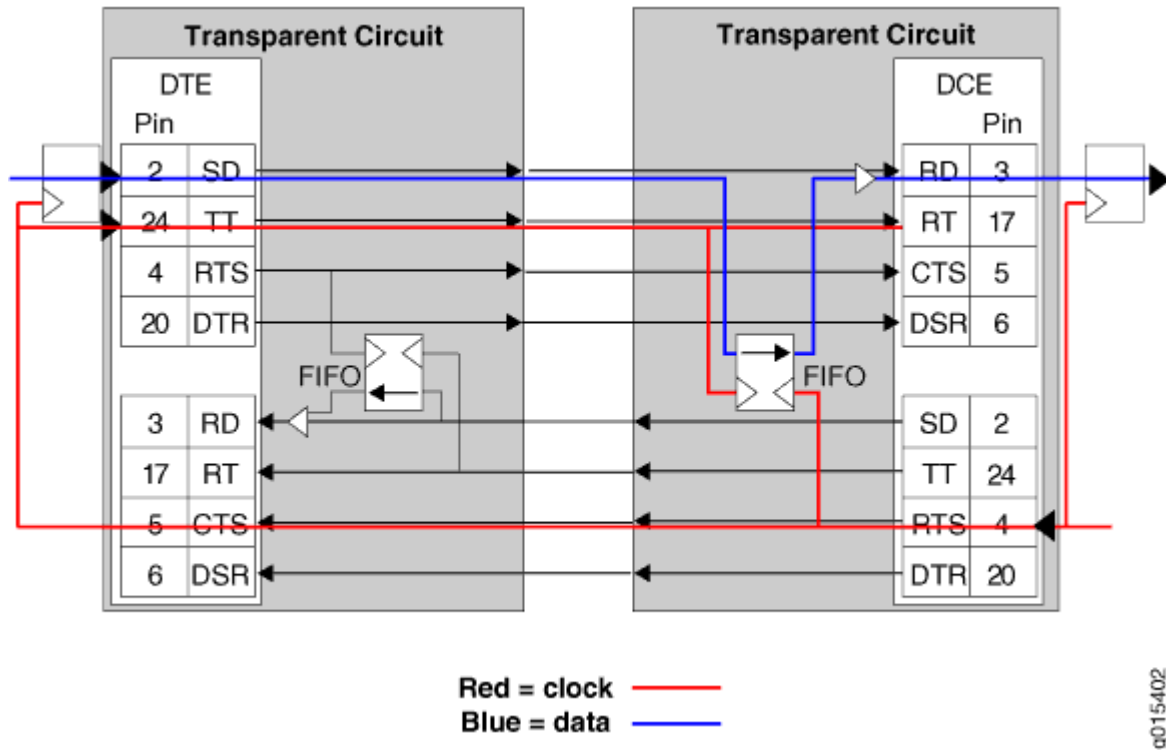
Transparent Circuit

DTE

Pin

| 2 | SD |
|---|---|
| 24 | TT |
| 4 | RTS |
| 20 | DTR |

FIFO

| 3 | RD |
|---|---|
| 17 | RT |
| 5 | CTS |
| 6 | DSR |

Transparent Circuit

DCE

Pin

| RD | 3 |
|---|---|
| RT | 17 |
| CTS | 5 |
| DSR | 6 |

FIFO

| SD | 2 |
|---|---|
| TT | 24 |
| RTS | 4 |
| DTR | 20 |

Red = clock
Blue = data

g015402